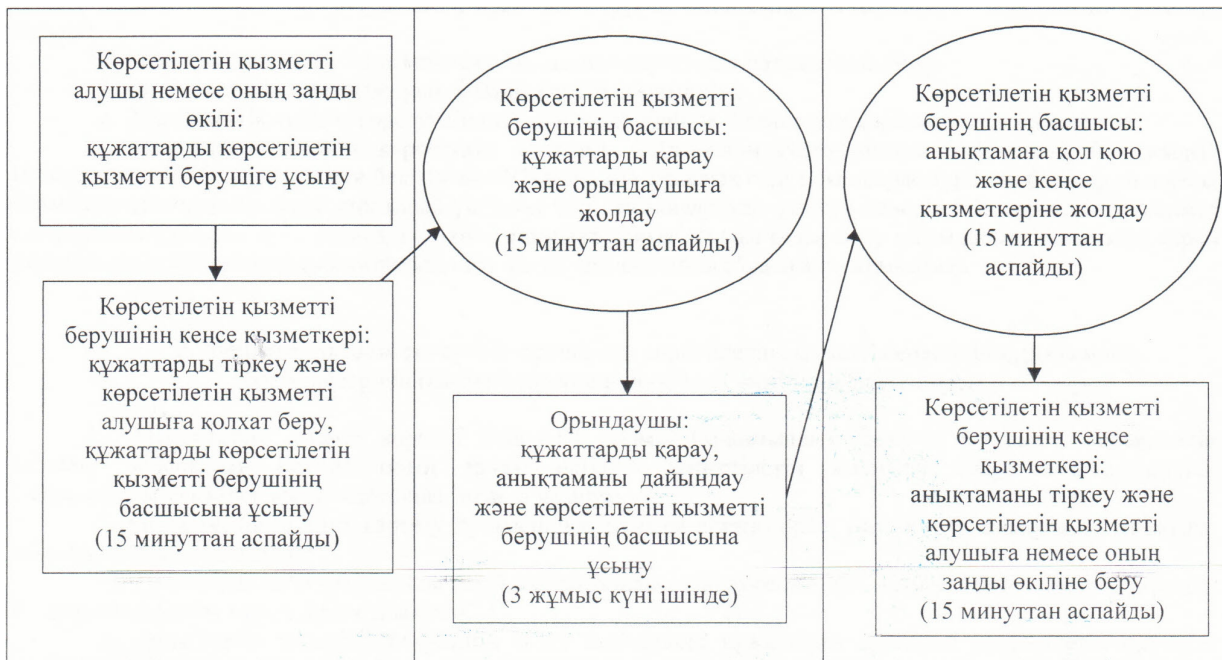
Көрсетілетін қызметті алушы немесе оның заңды өкілі: құжаттарды көрсетілетін қызметті берушіге ұсыну

Көрсетілетін қызметті берушінің кеңсе қызметкері: құжаттарды тіркеу және көрсетілетін қызметті алушыға қолхат беру, құжаттарды көрсетілетін қызметті берушінің басшысына ұсыну (15 минуттан аспайды)

Көрсетілетін қызметті берушінің басшысы: құжаттарды қарау және орындаушыға жолдау (15 минуттан аспайды)

Орындаушы: құжаттарды қарау, анықтаманы дайындау және көрсетілетін қызметті берушінің басшысына ұсыну (3 жұмыс күні ішінде)

Көрсетілетін қызметті берушінің басшысы: анықтамаға қол қою және кеңсе қызметкеріне жолдау (15 минуттан аспайды)

Көрсетілетін қызметті берушінің кеңсе қызметкері: анықтаманы тіркеу және көрсетілетін қызметті алушыға немесе оның заңды өкіліне беру (15 минуттан аспайды)